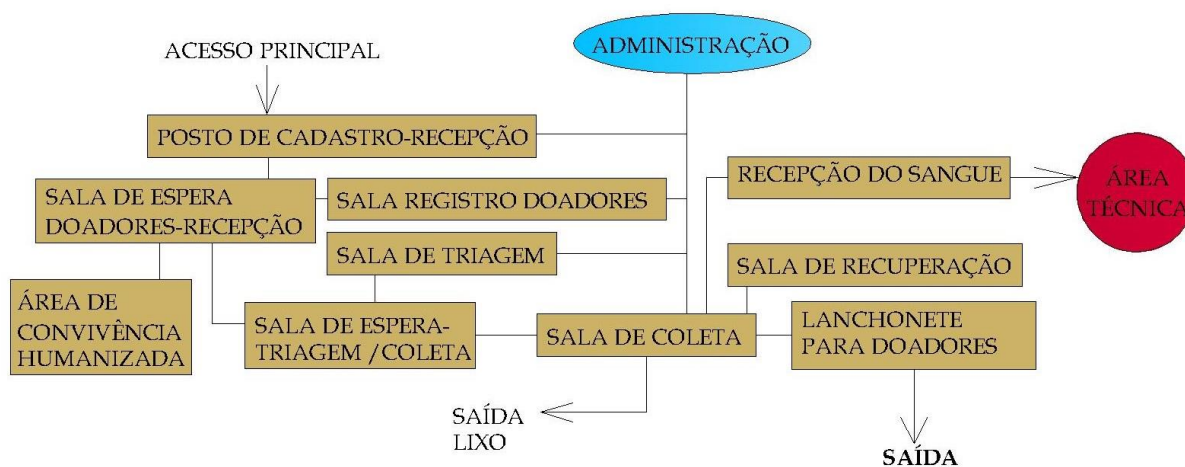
ACESSO PRINCIPAL

ADMINISTRAÇÃO

POSTO DE CADASTRO-RECEPÇÃO

SALA DE ESPERA DOADORES-RECEPÇÃO

SALA REGISTRO DOADORES

RECEPÇÃO DO SANGUE

ÁREA TÉCNICA

SALA DE TRIAGEM

SALA DE RECUPERAÇÃO

ÁREA DE CONVIVÊNCIA HUMANIZADA

SALA DE ESPERA-TRIAGEM / COLETA

SALA DE COLETA

LANCHONETE PARA DOADORES

SAÍDA LIXO

SAÍDA